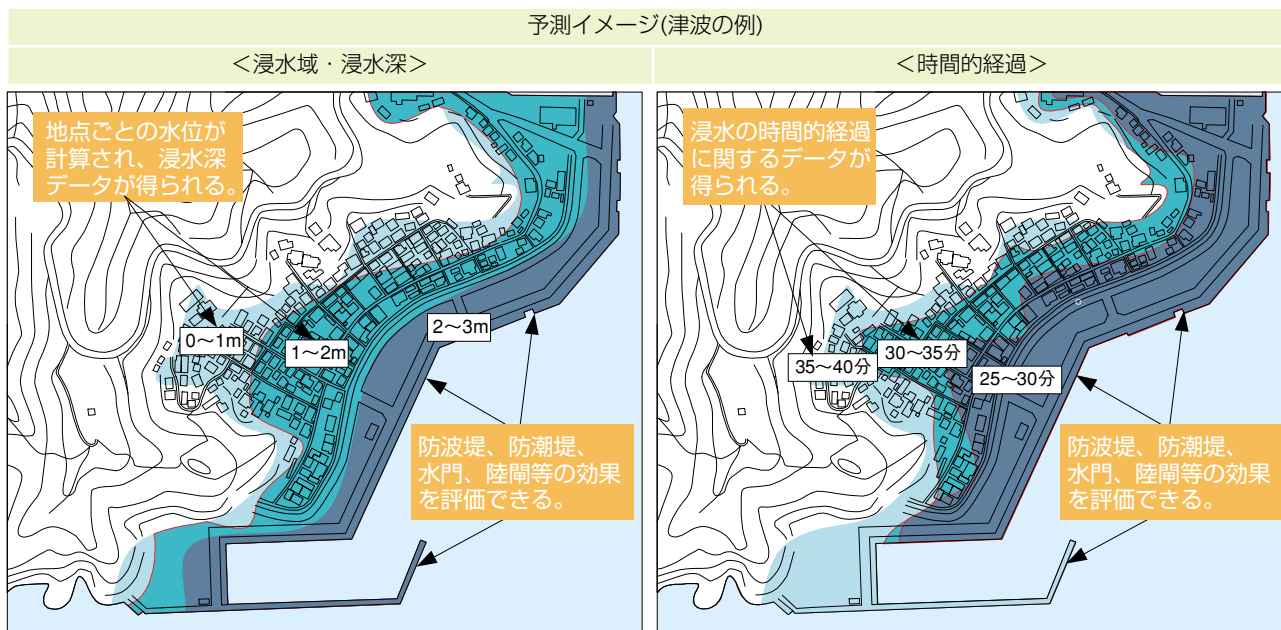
予測イメージ(津波の例)

＜浸水域・浸水深＞

地点ごとの水位が計算され、浸水深データが得られる。

0〜1m

1〜2m

2〜3m

防波堤、防潮堤、水門、陸閘等の効果を評価できる。

＜時間的経過＞

浸水の時間的経過に関するデータが得られる。

35〜40分

30〜35分

25〜30分

防波堤、防潮堤、水門、陸閘等の効果を評価できる。